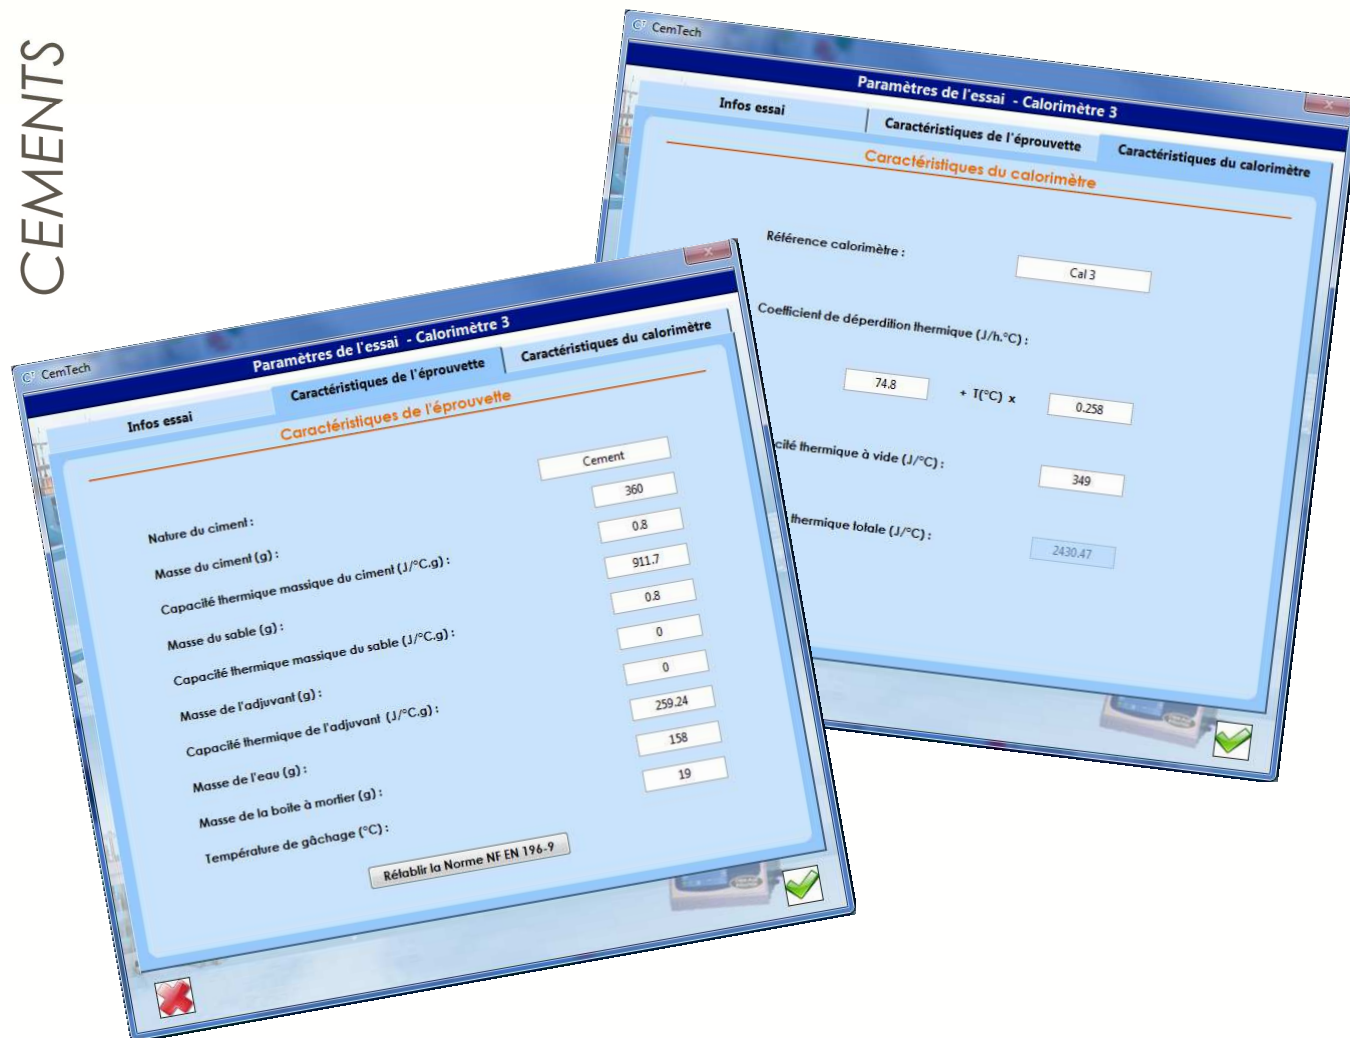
CEMENTS

CemTech

Paramètres de l'essai - Calorimètre 3

Infos essai | Caractéristiques de l'éprouvette | Caractéristiques du calorimètre

Caractéristiques du calorimètre

Référence calorimètre : Cal 3

Coefficient de déperdition thermique (J/h.°C) :

74.8 + T(°C) x 0.258

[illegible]cité thermique à vide (J/°C) : 349

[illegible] thermique totale (J/°C) : 2430.47

CemTech

Paramètres de l'essai - Calorimètre 3

Infos essai | Caractéristiques de l'éprouvette | Caractéristiques du calorimètre

Caractéristiques de l'éprouvette

Nature du ciment : Cement

Masse du ciment (g) : 360

Capacité thermique massique du ciment (J/°C.g) : 0.8

Masse du sable (g) : 911.7

Capacité thermique massique du sable (J/°C.g) : 0.8

Masse de l'adjuvant (g) : 0

Capacité thermique de l'adjuvant (J/°C.g) : 0

Masse de l'eau (g) : 259.24

Masse de la boite à mortier (g) : 158

Température de gâchage (°C) : 19

Rétablir la Norme NF EN 196-9